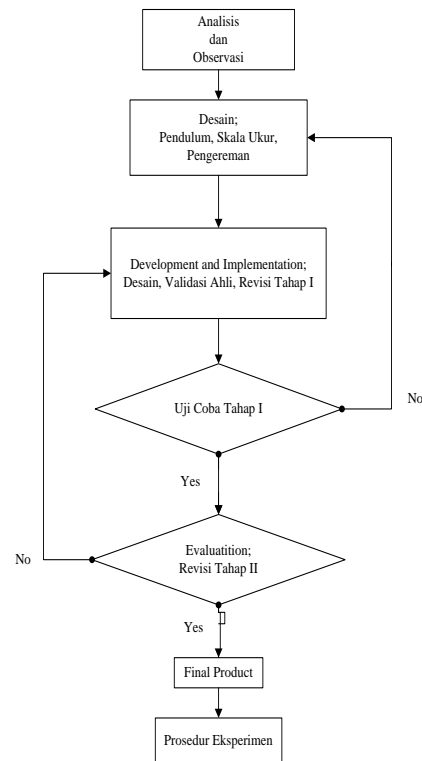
Analisis
dan
Observasi

Desain;
Pendulum, Skala Ukur,
Pengereman

Development and Implementation;
Desain, Validasi Ahli, Revisi Tahap I

Uji Coba Tahap I

No

Yes

No

Evaluatition;
Revisi Tahap II

Yes

Final Product

Prosedur Eksperimen